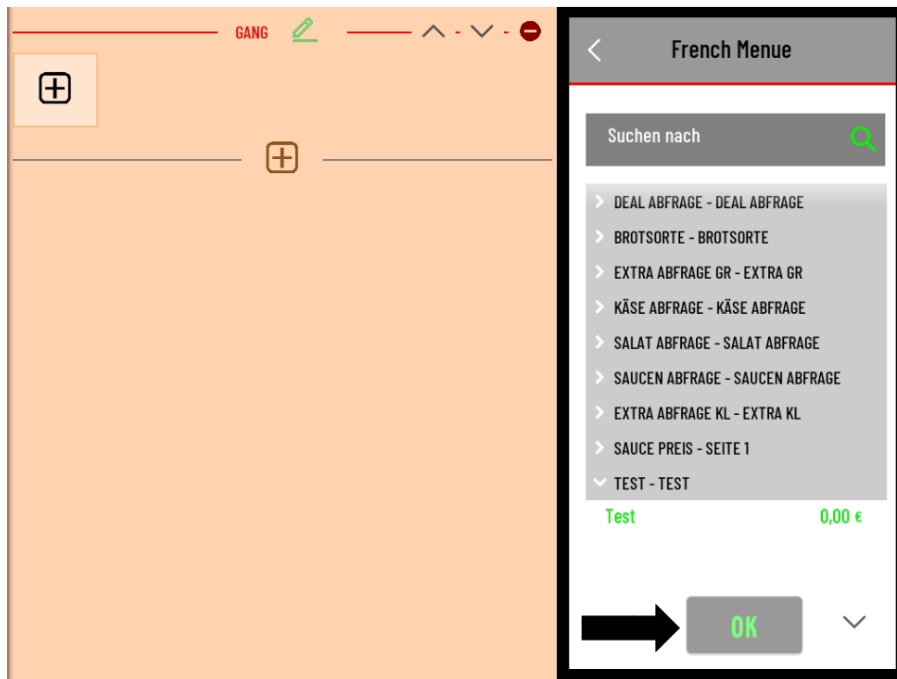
GANG

French Menue

Suchen nach

DEAL ABFRAGE - DEAL ABFRAGE
BROTSORTE - BROTSORTE
EXTRA ABFRAGE GR - EXTRA GR
KÄSE ABFRAGE - KÄSE ABFRAGE
SALAT ABFRAGE - SALAT ABFRAGE
SAUCEN ABFRAGE - SAUCEN ABFRAGE
EXTRA ABFRAGE KL - EXTRA KL
SAUCE PREIS - SEITE 1
TEST - TEST

Test 0,00 €

OK